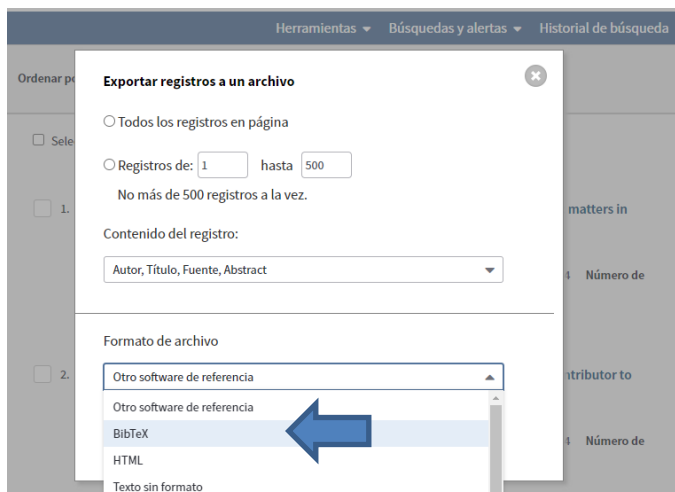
Herramientas ▾ Búsquedas y alertas ▾ Historial de búsqueda

Ordenar po

Sele

1.

matters in

Número de

2.

ntributor to

Número de

Exportar registros a un archivo

○ Todos los registros en página

○ Registros de: 1 hasta 500

No más de 500 registros a la vez.

Contenido del registro:

Autor, Título, Fuente, Abstract

Formato de archivo

Otro software de referencia

Otro software de referencia

BibTeX

HTML

Texto sin formato